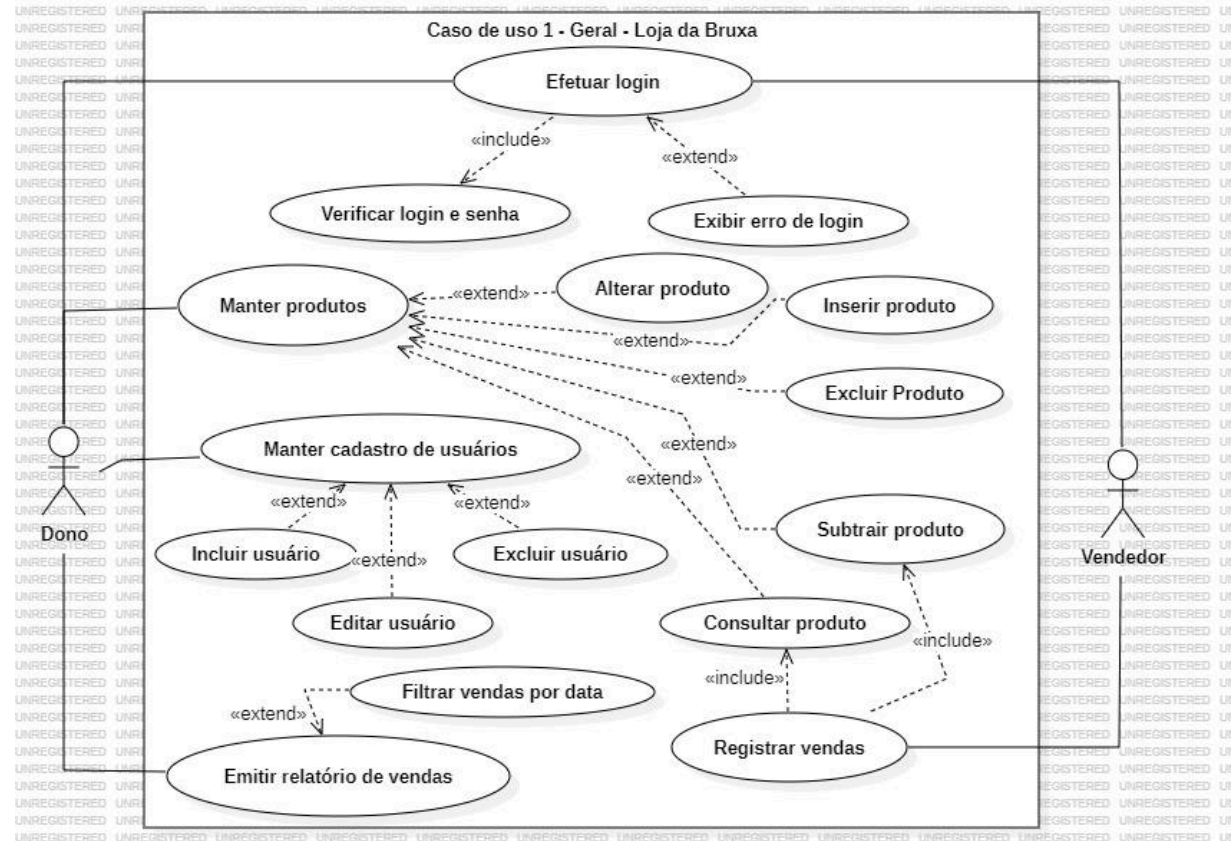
Caso de uso 1 - Geral - Loja da Bruxa

Efetuar login

«include»

«extend»

Verificar login e senha

Exibir erro de login

Manter produtos

«extend»

Alterar produto

Inserir produto

«extend»

«extend»

Excluir Produto

Manter cadastro de usuários

«extend»

«extend»

«extend»

«extend»

Dono

Incluir usuário

«extend»

Excluir usuário

Subtrair produto

Vendedor

Editar usuário

Consultar produto

«include»

«include»

Filtrar vendas por data

«extend»

Registrar vendas

Emitir relatório de vendas

UNREGISTERED